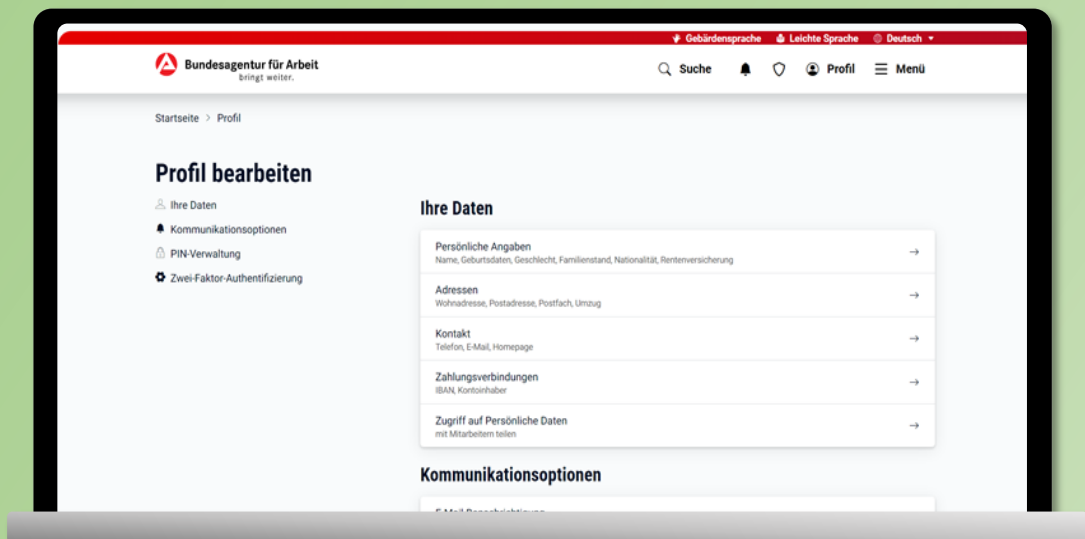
Gebärdensprache Leichte Sprache Deutsch

Bundesagentur für Arbeit
bringt weiter.

Suche Profil Menü

Startseite > Profil

Profil bearbeiten

Ihre Daten
Kommunikationsoptionen
PIN-Verwaltung
Zwei-Faktor-Authentifizierung

Ihre Daten

Persönliche Angaben
Name, Geburtsdaten, Geschlecht, Familienstand, Nationalität, Rentenversicherung
→

Adressen
Wohnadresse, Postadresse, Postfach, Umzug
→

Kontakt
Telefon, E-Mail, Homepage
→

Zahlungsverbindungen
IBAN, Kontoinhaber
→

Zugriff auf Persönliche Daten
mit Mitarbeitern teilen
→

Kommunikationsoptionen

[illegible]